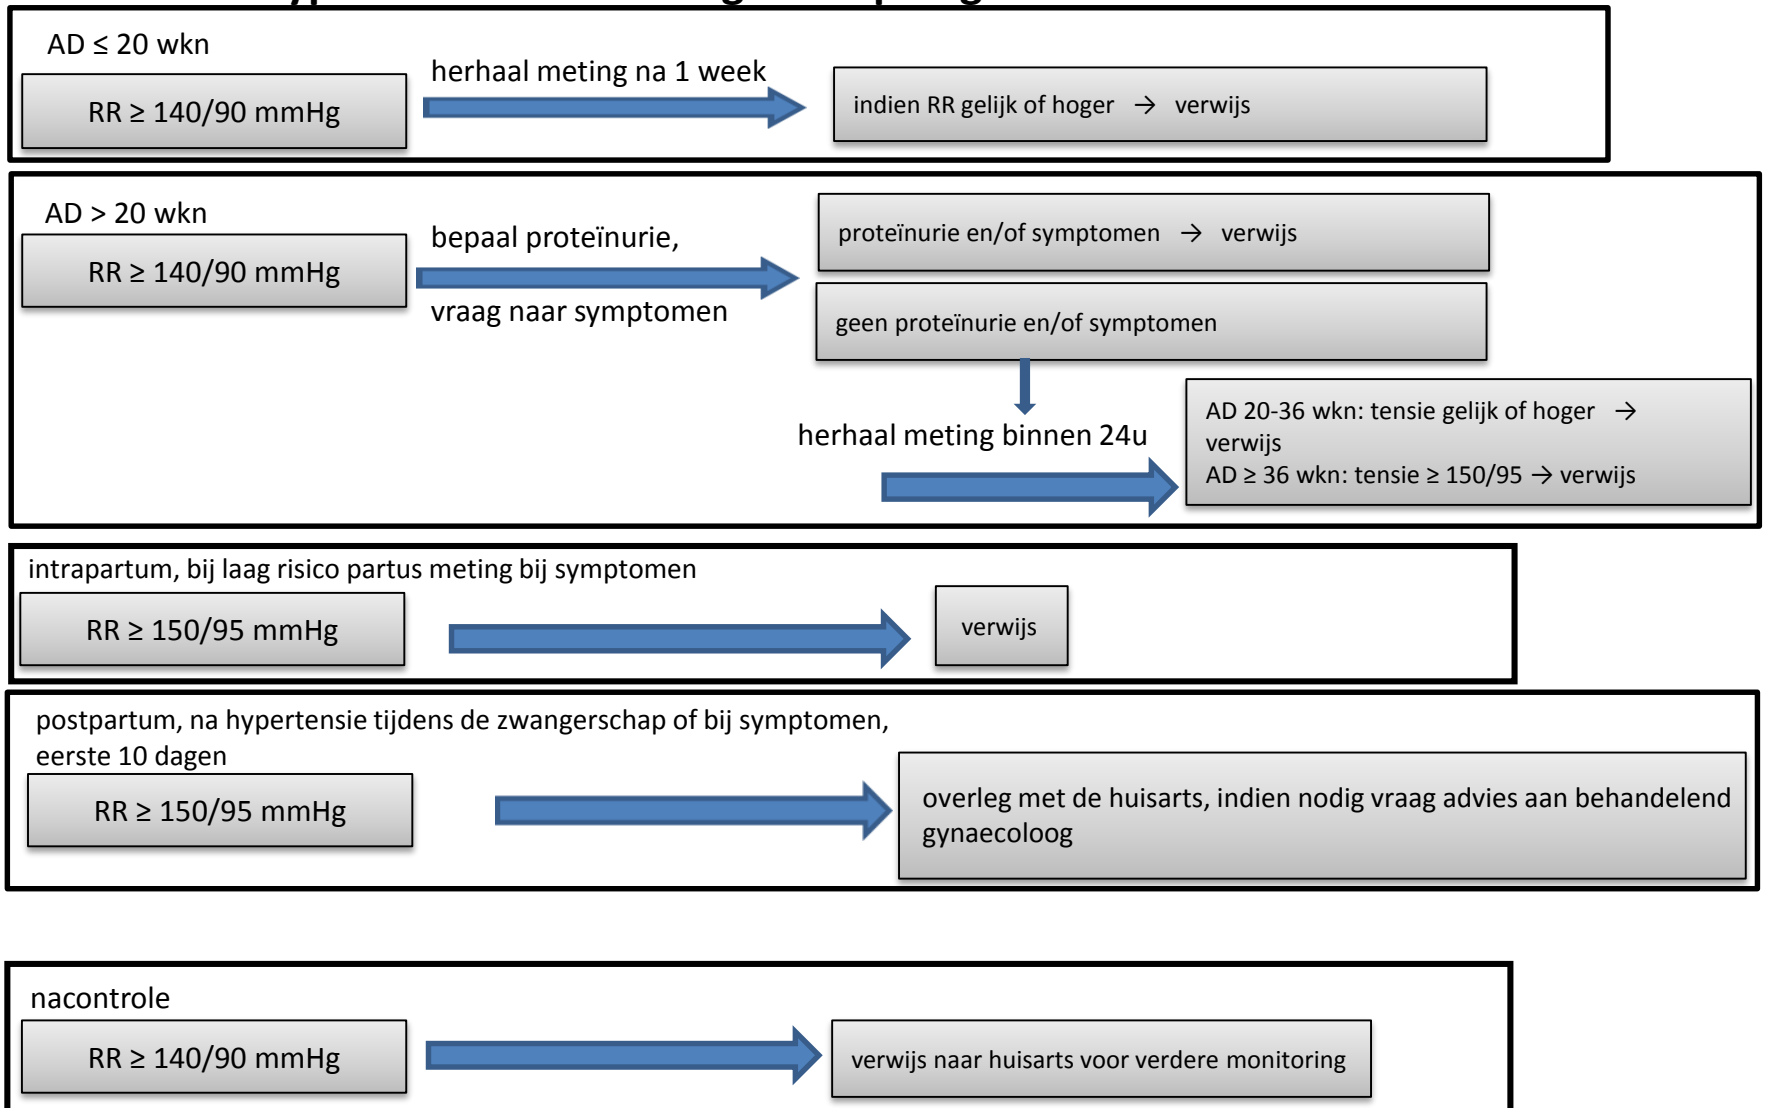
AD ≤ 20 wkn

RR ≥ 140/90 mmHg

herhaal meting na 1 week

indien RR gelijk of hoger → verwijs

AD > 20 wkn

RR ≥ 140/90 mmHg

bepaal proteïnurie,

vraag naar symptomen

proteïnurie en/of symptomen → verwijs

geen proteïnurie en/of symptomen

herhaal meting binnen 24u

AD 20-36 wkn: tensie gelijk of hoger → verwijs
AD ≥ 36 wkn: tensie ≥ 150/95 → verwijs

intrapartum, bij laag risico partus meting bij symptomen

RR ≥ 150/95 mmHg

verwijs

postpartum, na hypertensie tijdens de zwangerschap of bij symptomen, eerste 10 dagen

RR ≥ 150/95 mmHg

overleg met de huisarts, indien nodig vraag advies aan behandelend gynaecoloog

nacontrole

RR ≥ 140/90 mmHg

verwijs naar huisarts voor verdere monitoring